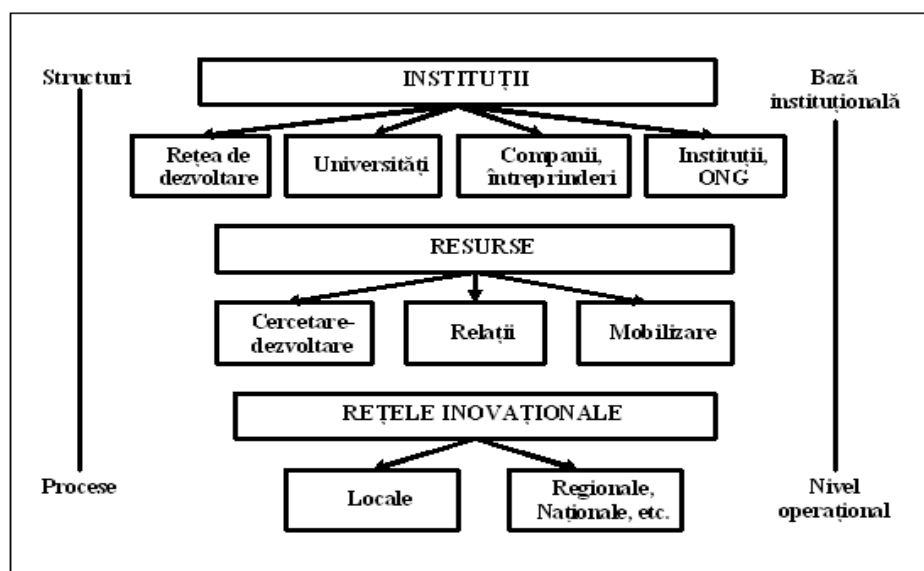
Structuri

INSTITUȚII

Bază instituțională

Rețea de dezvoltare

Universități

Companii, întreprinderi

Instituții, ONG

RESURSE

Cercetare-dezvoltare

Relații

Mobilizare

REȚELE INOVAȚIONALE

Procese

Locale

Regionale, Naționale, etc.

Nivel operațional